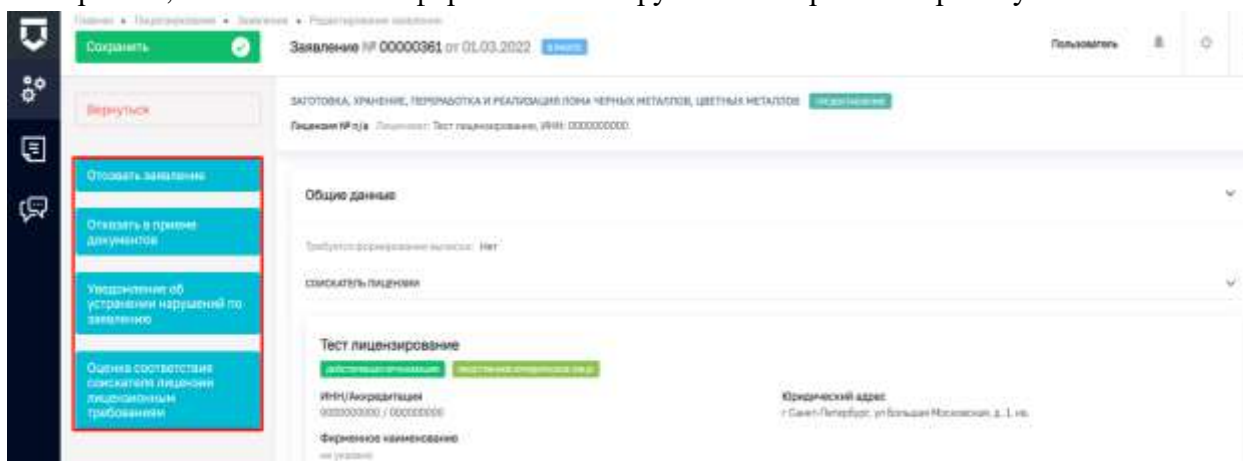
Главная • Лицензирование • Заявления • Редактирование заявления

Сохранить

Заявление № 00000361 от 01.03.2022 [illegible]

Пользователь

Вернуться

ЗАГОТОВКА, ХРАНЕНИЕ, ПЕРЕРАБОТКА И РЕАЛИЗАЦИЯ ЛОМА ЧЕРНЫХ МЕТАЛЛОВ, ЦВЕТНЫХ МЕТАЛЛОВ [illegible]

Лицензия № n/a Лицензиат: Тест лицензирование, ИНН: 0000000000

Отозвать заявление

Отказать в приеме документов

Уведомление об устранении нарушений по заявлению

Оценка соответствия соискателя лицензии лицензионным требованиям

Общие данные

Требуется формирование выписки: Нет

СОИСКАТЕЛЬ ЛИЦЕНЗИИ

Тест лицензирование

действующая организация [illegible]

ИНН/Аккредитация
0000000000 / 000000000

Юридический адрес
г Санкт-Петербург, ул Большая Московская, д. 1, кв.

Фирменное наименование
не указано